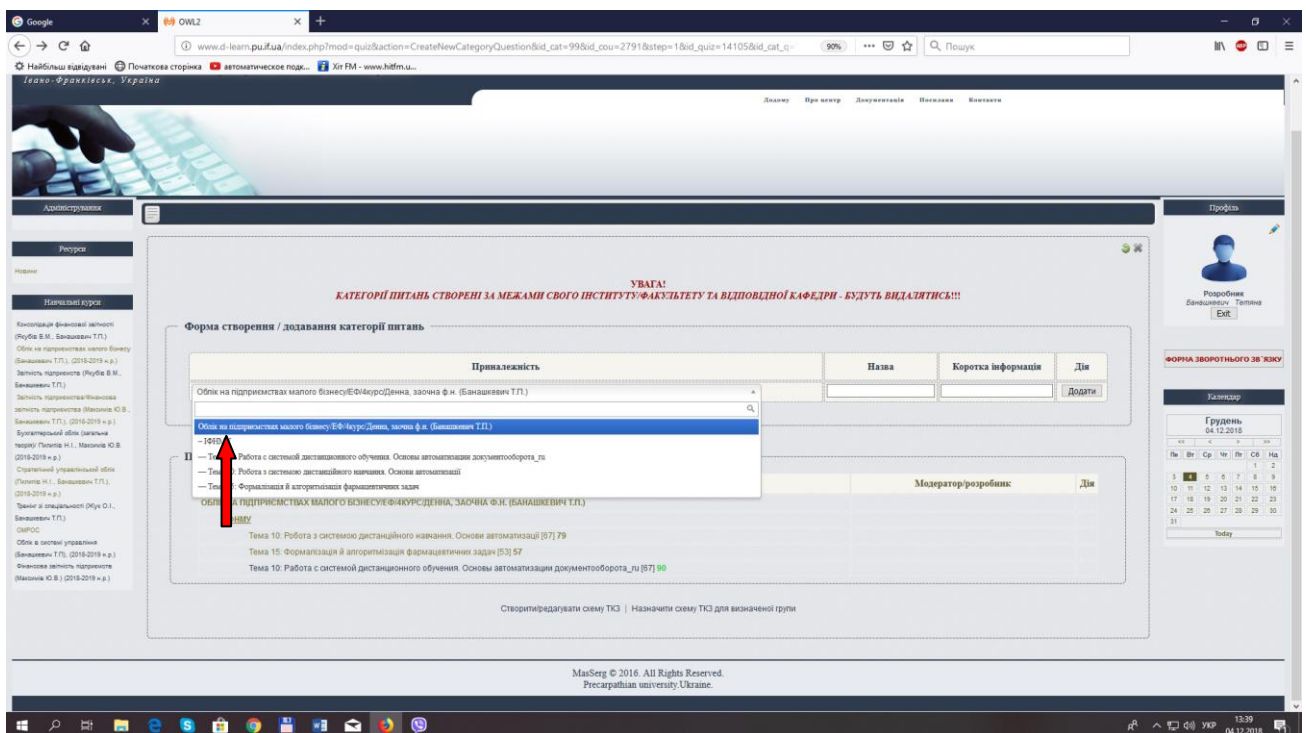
Google
OWL2
www.d-learn.pu.if.ua/index.php?mod=quiz&action=CreateNewCategoryQuestion&id_cat=99&id_cou=2791&step=1&id_quiz=14105&id_cat_q=
90%
Пошук
Найбільш відвідувані Початкова сторінка автоматическое подк... Хіт FM - www.hitfm.u...
Івано-Франківськ, Україна

Додому Про центр Документація Посилання Контакти

Адміністрування

Ресурси
Новини

Навчальні курси
Консолідація фінансової звітності (Якубів В.М., Банашкевич Т.П.)
Облік на підприємствах малого бізнесу (Банашкевич Т.П.), (2018-2019 н.р.)
Звітність підприємств (Якубів В.М., Банашкевич Т.П.)
Звітність підприємства/Фінансова звітність підприємства (Максимів Ю.В., Банашкевич Т.П.), (2018-2019 н.р.)
Бухгалтерський облік (загальна теорія)' Пилипів Н.І., Максимів Ю.В. (2018-2019 н.р.)
Стратегічний управлінський облік (Пилипів Н.І., Банашкевич Т.П.), (2018-2019 н.р.)
Тренінг зі спеціальності (Жук О.І., Банашкевич Т.П.)
ОМРОС
Облік в системі управління (Банашкевич Т.П.), (2018-2019 н.р.)
Фінансова звітність підприємств (Максимів Ю.В.) (2018-2019 н.р.)

УВАГА!
КАТЕГОРІЇ ПИТАНЬ СТВОРЕНІ ЗА МЕЖАМИ СВОГО ІНСТИТУТУ/ФАКУЛЬТЕТУ ТА ВІДПОВІДНОЇ КАФЕДРИ - БУДУТЬ ВИДАЛЯТИСЬ!!!

Форма створення / додавання категорії питань

| Приналежність | Назва | Коротка інформація | Дія |
|---|---|---|---|
| Облік на підприємствах малого бізнесу/ЕФ/4курс/Денна, заочна ф.н. (Банашкевич Т.П.) | | | Додати |

Облік на підприємствах малого бізнесу/ЕФ/4курс/Денна, заочна ф.н. (Банашкевич Т.П.)
– ІФФД
— Тема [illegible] Работа с системой дистанционного обучения. Основы автоматизации документооборота_ru
— Тема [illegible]: Робота з системою дистанційного навчання. Основи автоматизації
— Тема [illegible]: Формалізація й алгоритмізація фармацевтичних задач

П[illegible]
Модератор/розробник Дія
ОБЛ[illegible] А ПІДПРИЄМСТВАХ МАЛОГО БІЗНЕСУ/ЕФ/4КУРС/ДЕННА, ЗАОЧНА Ф.Н. (БАНАШКЕВИЧ Т.П.)
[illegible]НИЧ
Тема 10: Робота з системою дистанційного навчання. Основи автоматизації [67] 79
Тема 15: Формалізація й алгоритмізація фармацевтичних задач [53] 57
Тема 10: Работа с системой дистанционного обучения. Основы автоматизации документооборота_ru [67] 90

Створити/редагувати схему ТКЗ | Назначити схему ТКЗ для визначеної групи

Профіль
Розробник
Банашкевич Тетяна
Exit

ФОРМА ЗВОРОТНЬОГО ЗВ'ЯЗКУ

Календар
Грудень
04.12.2018
« ‹ › »
Пн Вт Ср Чт Пт Сб Нд
1 2
3 4 5 6 7 8 9
10 11 12 13 14 15 16
17 18 19 20 21 22 23
24 25 26 27 28 29 30
31
Today

MasSerg © 2016. All Rights Reserved.
Precarpathian university.Ukraine.

УКР 13:39 04.12.2018